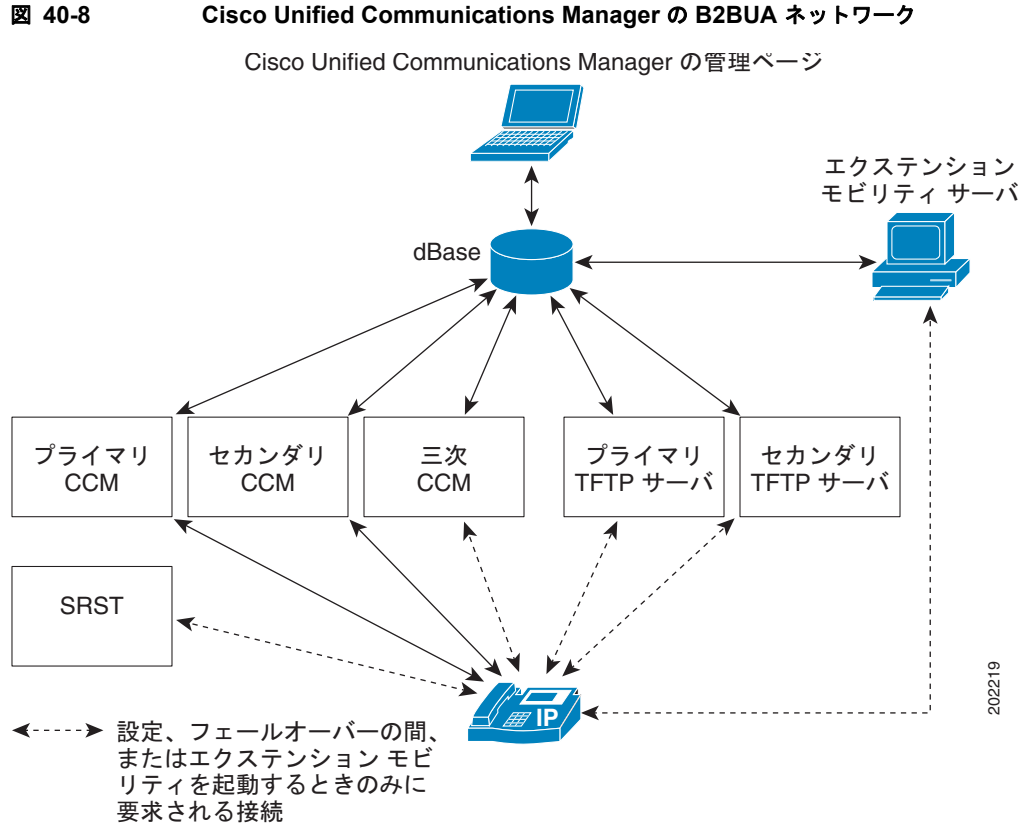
図 40-8　　Cisco Unified Communications Manager の B2BUA ネットワーク

Cisco Unified Communications Manager の管理ページ

エクステンション モビリティ サーバ

dBase

プライマリ CCM

セカンダリ CCM

三次 CCM

プライマリ TFTP サーバ

セカンダリ TFTP サーバ

SRST

IP

設定、フェールオーバーの間、またはエクステンション モビリティを起動するときのみに要求される接続

202219